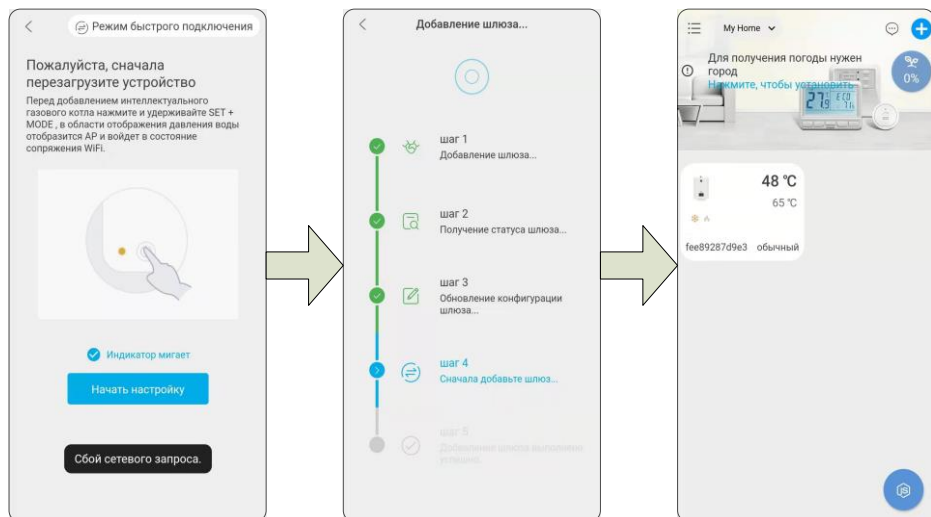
Режим быстрого подключения

Пожалуйста, сначала перезагрузите устройство

Перед добавлением интеллектуального газового котла нажмите и удерживайте SET + MODE , в области отображения давления воды отобразится AP и войдет в состояние сопряжения WiFi.

Индикатор мигает

Начать настройку

Сбой сетевого запроса.

Добавление шлюза...

шаг 1
Добавление шлюза...

шаг 2
Получение статуса шлюза...

шаг 3
Обновление конфигурации шлюза...

шаг 4
Сначала добавьте шлюз...

шаг 5
Добавление шлюза выполнено успешно

My Home

Для получения погоды нужен город
Нажмите, чтобы установить

0%

48 ℃
65 ℃

fee89287d9e3 обычный